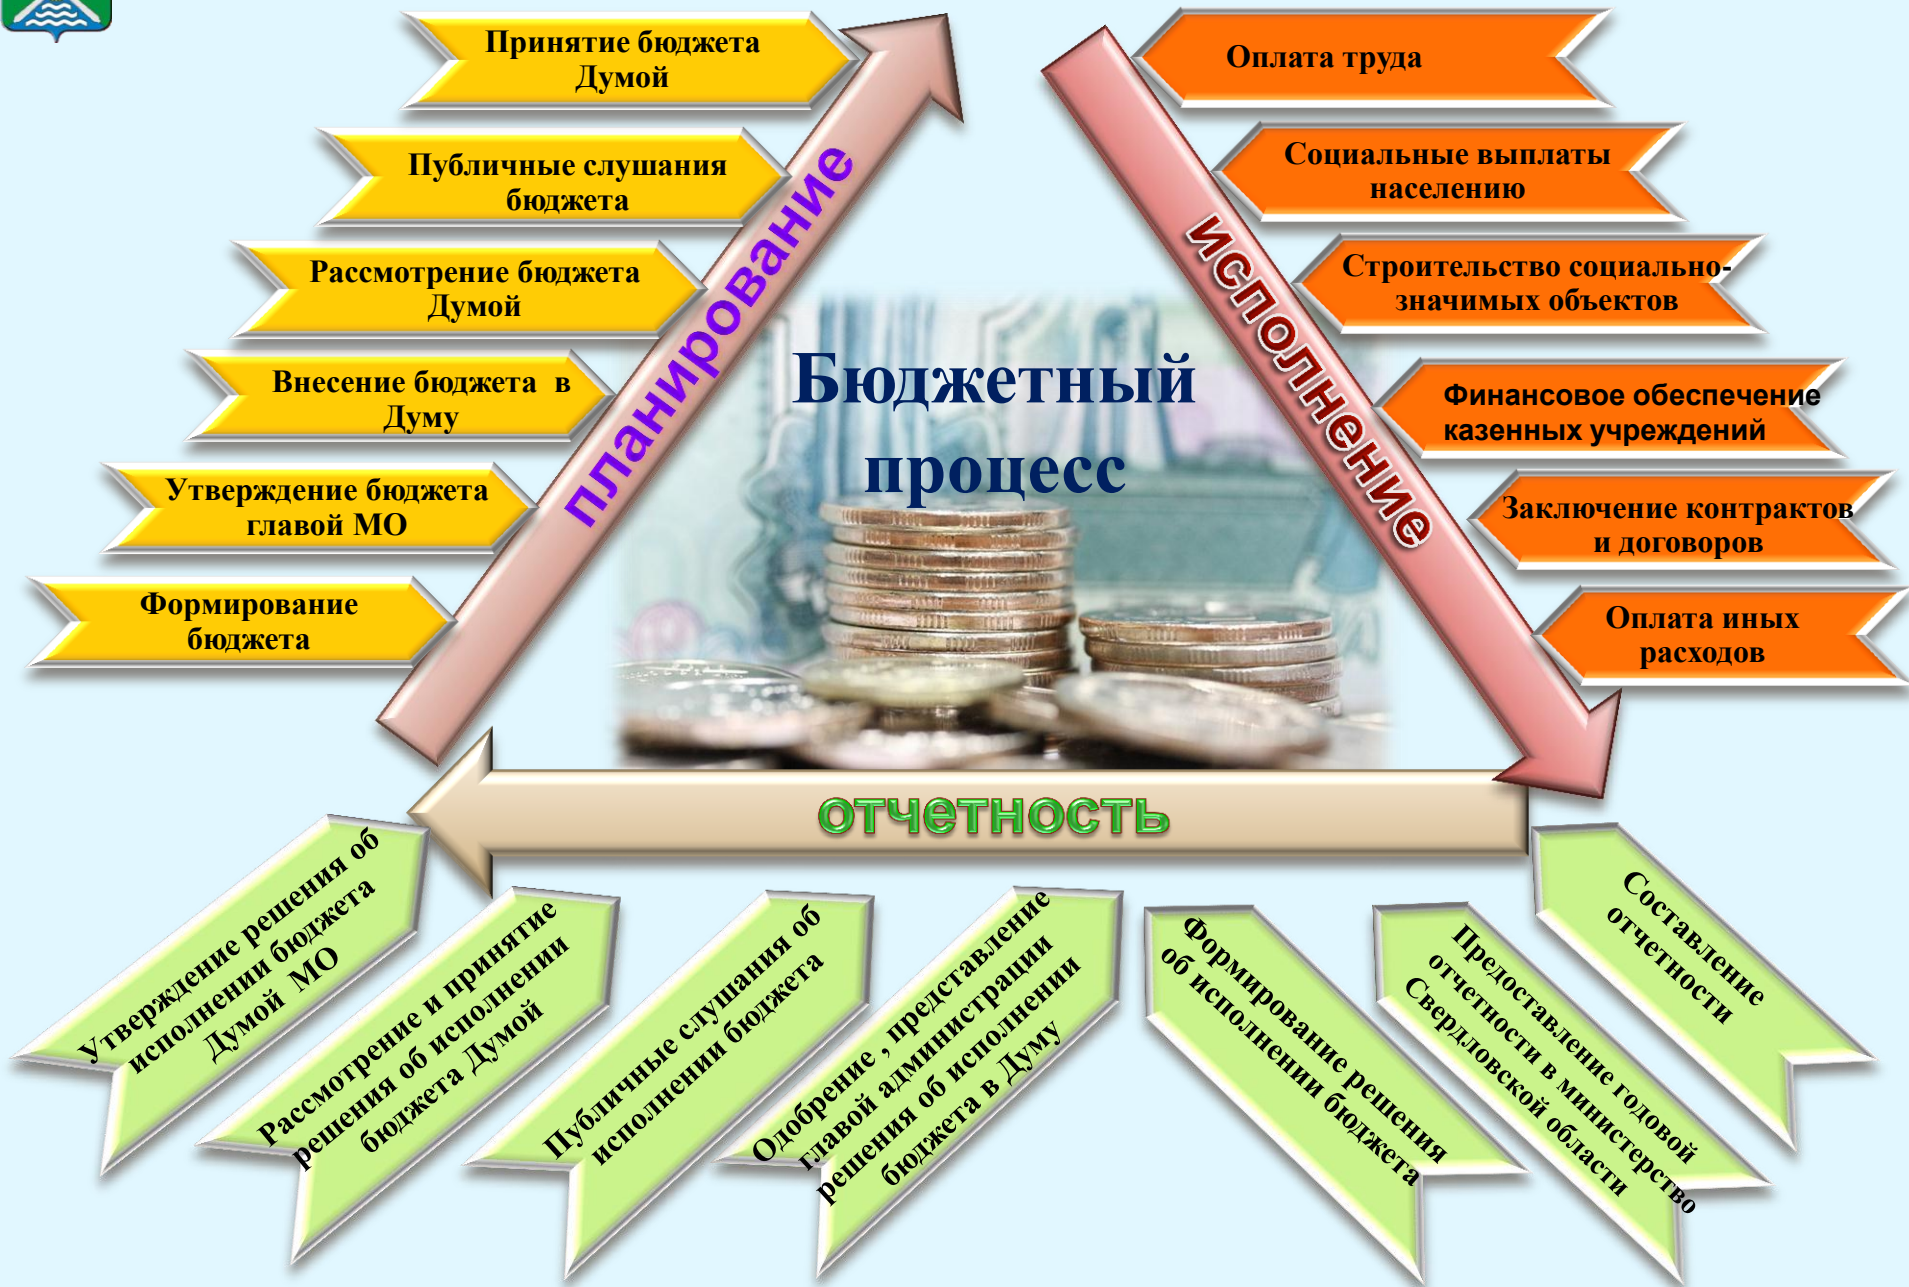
Бюджетный процесс

планирование

Формирование бюджета

Утверждение бюджета главой МО

Внесение бюджета в Думу

Рассмотрение бюджета Думой

Публичные слушания бюджета

Принятие бюджета Думой

исполнение

Оплата труда

Социальные выплаты населению

Строительство социально-значимых объектов

Финансовое обеспечение казенных учреждений

Заключение контрактов и договоров

Оплата иных расходов

отчетность

Составление отчетности

Предоставление годовой отчетности в министерство Свердловской области

Формирование решения об исполнении бюджета

Одобрение , представление главой администрации решения об исполнении бюджета в Думу

Публичные слушания об исполнении бюджета

Рассмотрение и принятие решения об исполнении бюджета Думой

Утверждение решения об исполнении бюджета Думой МО